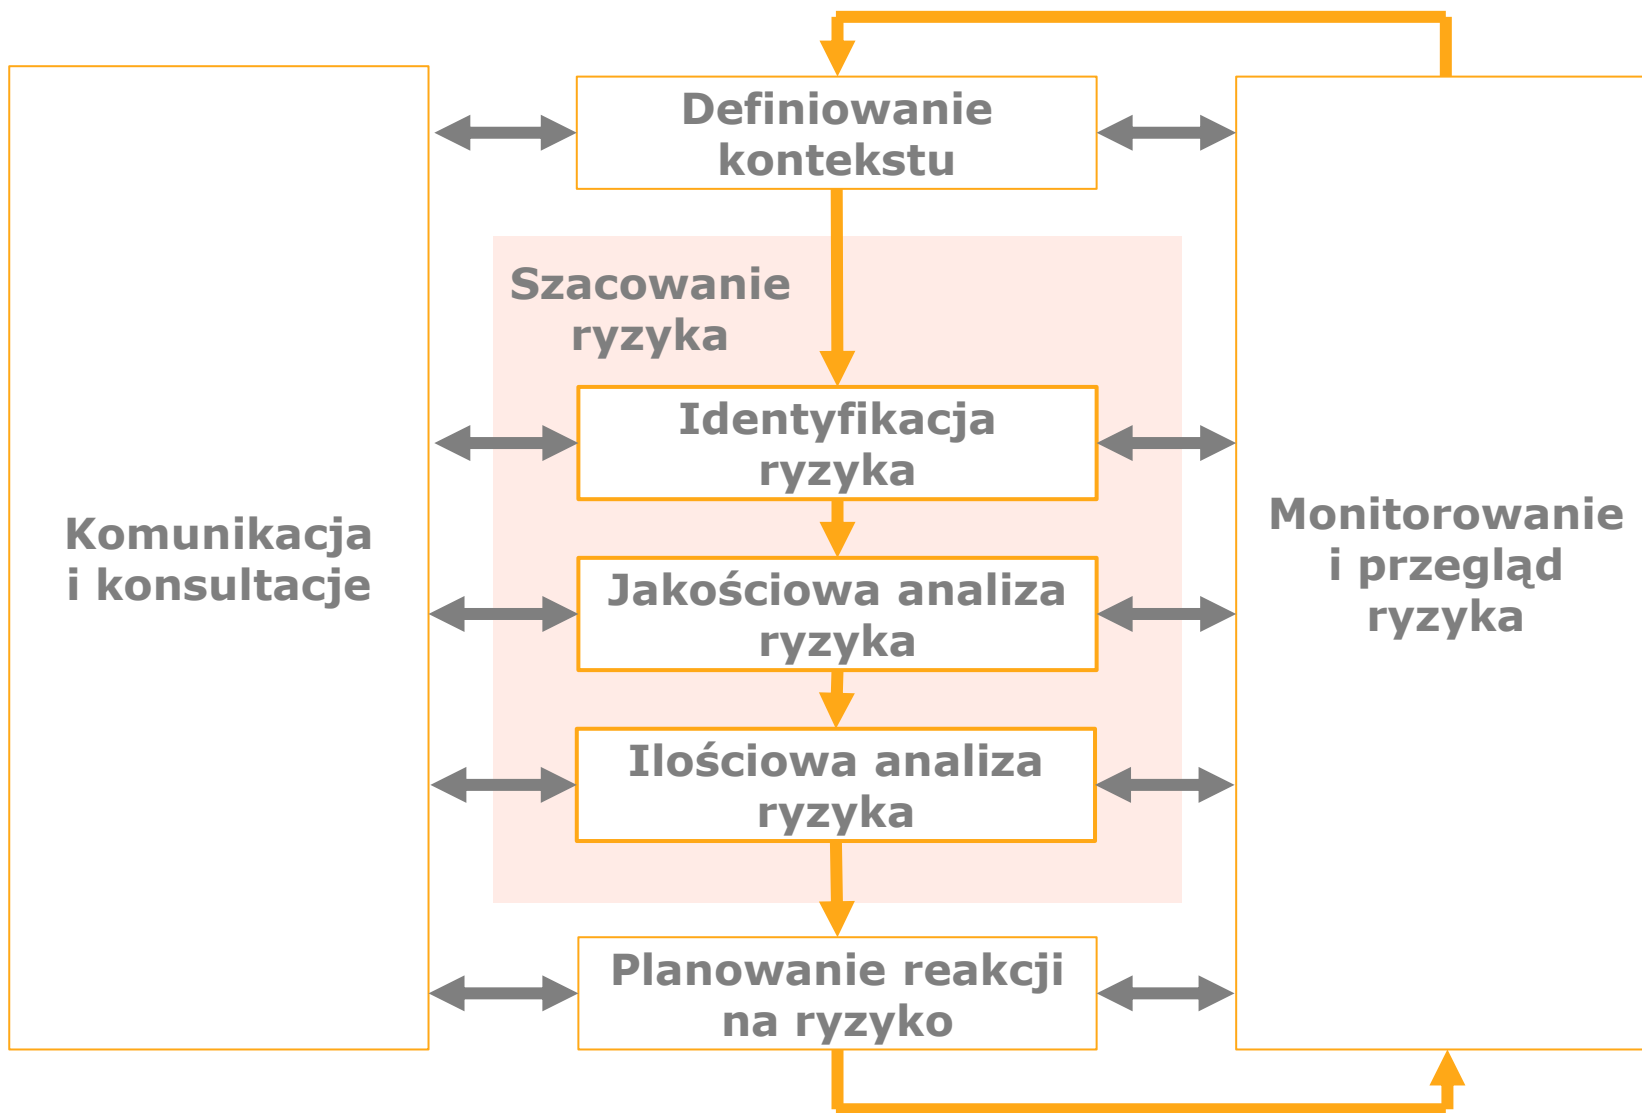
Komunikacja i konsultacje

Definiowanie kontekstu

Szacowanie ryzyka

Identyfikacja ryzyka

Jakościowa analiza ryzyka

Ilościowa analiza ryzyka

Planowanie reakcji na ryzyko

Monitorowanie i przegląd ryzyka